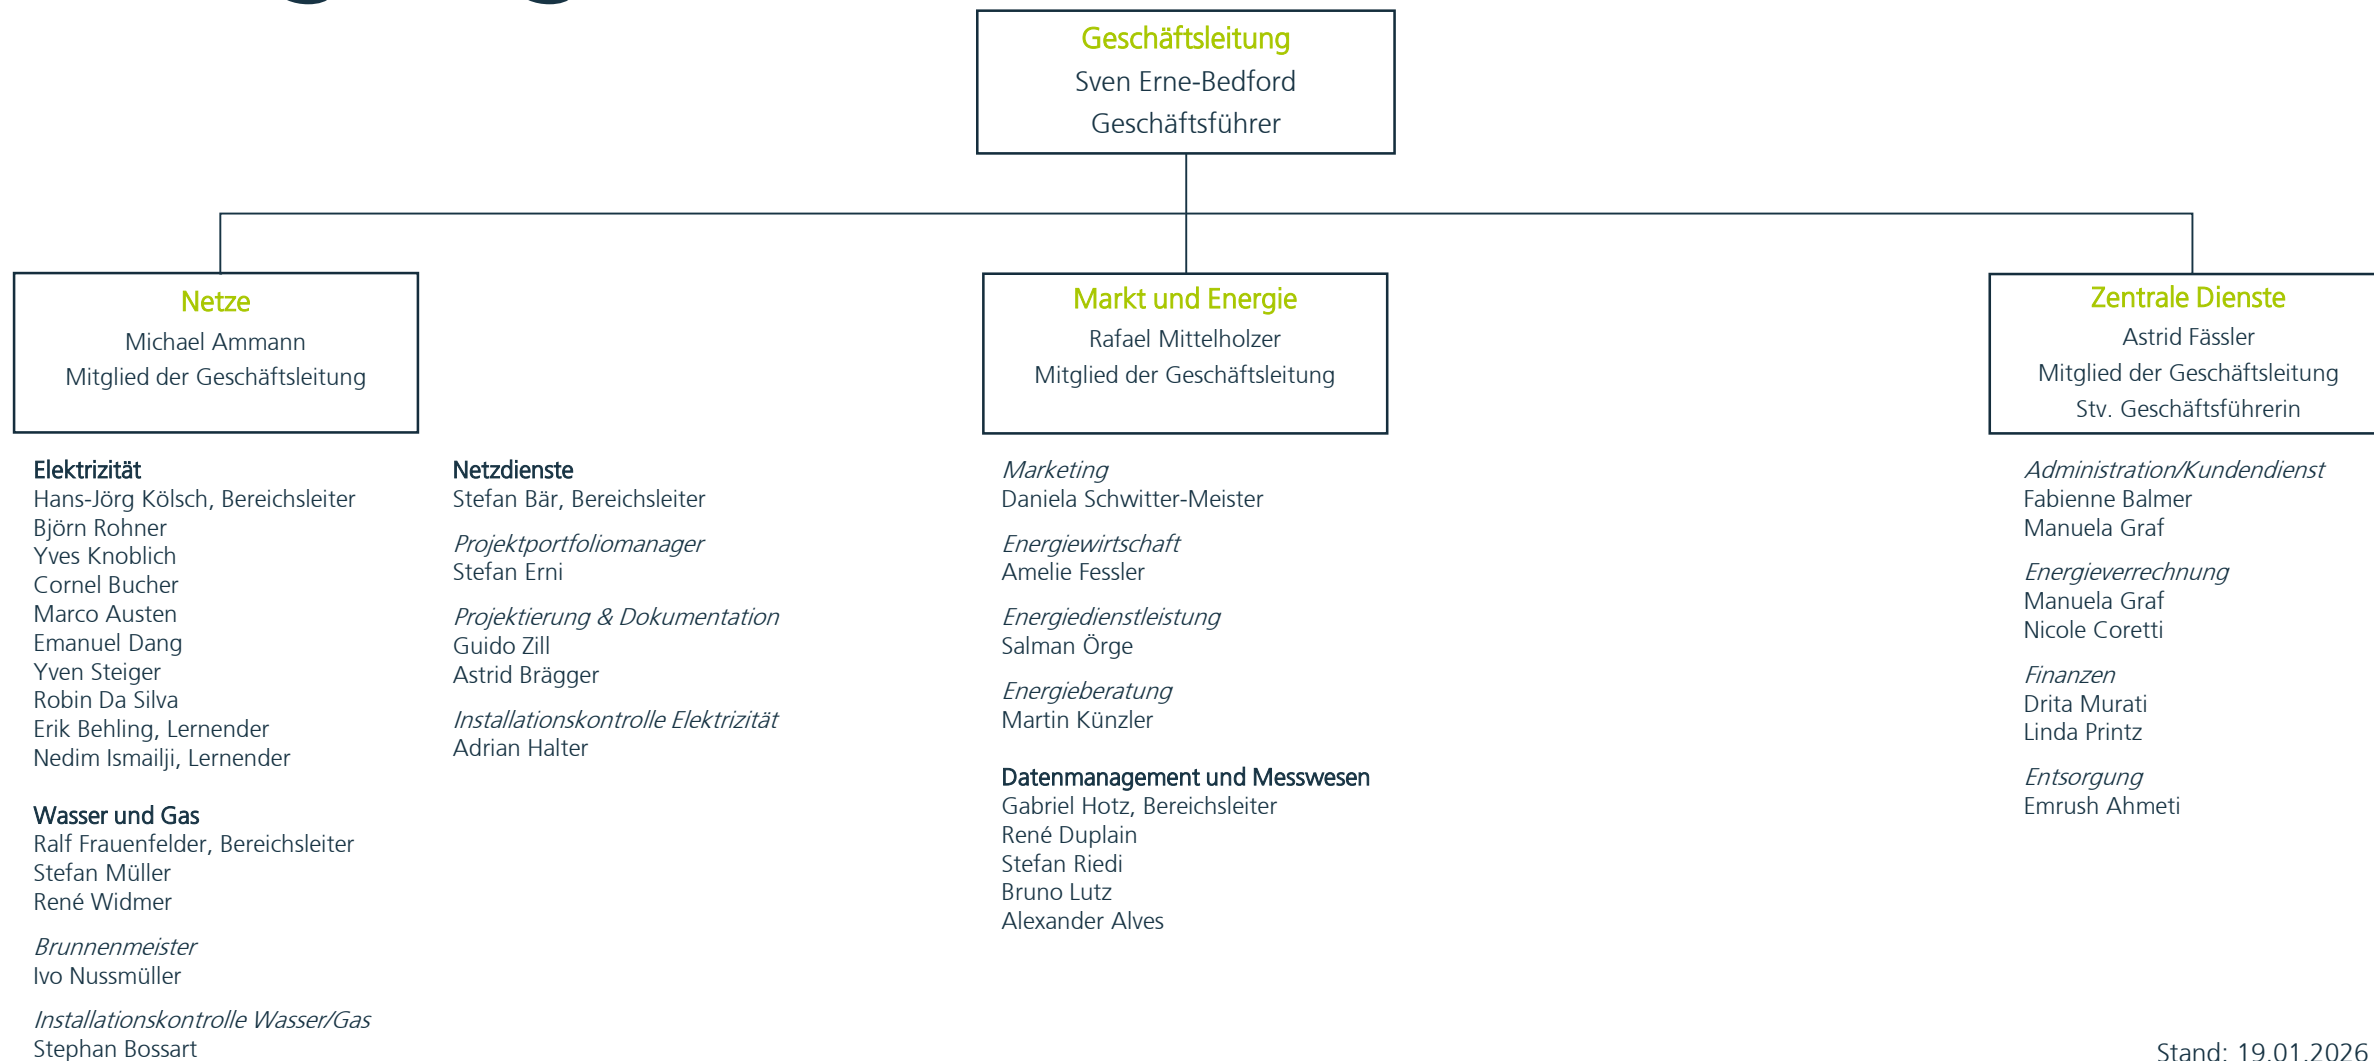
Geschäftsleitung
Sven Erne-Bedford
Geschäftsführer

Netze
Michael Ammann
Mitglied der Geschäftsleitung

Markt und Energie
Rafael Mittelholzer
Mitglied der Geschäftsleitung

Zentrale Dienste
Astrid Fässler
Mitglied der Geschäftsleitung
Stv. Geschäftsführerin

Elektrizität
Hans-Jörg Kölsch, Bereichsleiter
Björn Rohner
Yves Knoblich
Cornel Bucher
Marco Austen
Emanuel Dang
Yven Steiger
Robin Da Silva
Erik Behling, Lernender
Nedim Ismailji, Lernender

Wasser und Gas
Ralf Frauenfelder, Bereichsleiter
Stefan Müller
René Widmer

Brunnenmeister
Ivo Nussmüller

Installationskontrolle Wasser/Gas
Stephan Bossart

Netzdienste
Stefan Bär, Bereichsleiter

Projektportfoliomanager
Stefan Erni

Projektierung & Dokumentation
Guido Zill
Astrid Brägger

Installationskontrolle Elektrizität
Adrian Halter

Marketing
Daniela Schwitter-Meister

Energiewirtschaft
Amelie Fessler

Energiedienstleistung
Salman Örge

Energieberatung
Martin Künzler

Datenmanagement und Messwesen
Gabriel Hotz, Bereichsleiter
René Duplain
Stefan Riedi
Bruno Lutz
Alexander Alves

Administration/Kundendienst
Fabienne Balmer
Manuela Graf

Energieverrechnung
Manuela Graf
Nicole Coretti

Finanzen
Drita Murati
Linda Printz

Entsorgung
Emrush Ahmeti

Stand: 19.01.2026